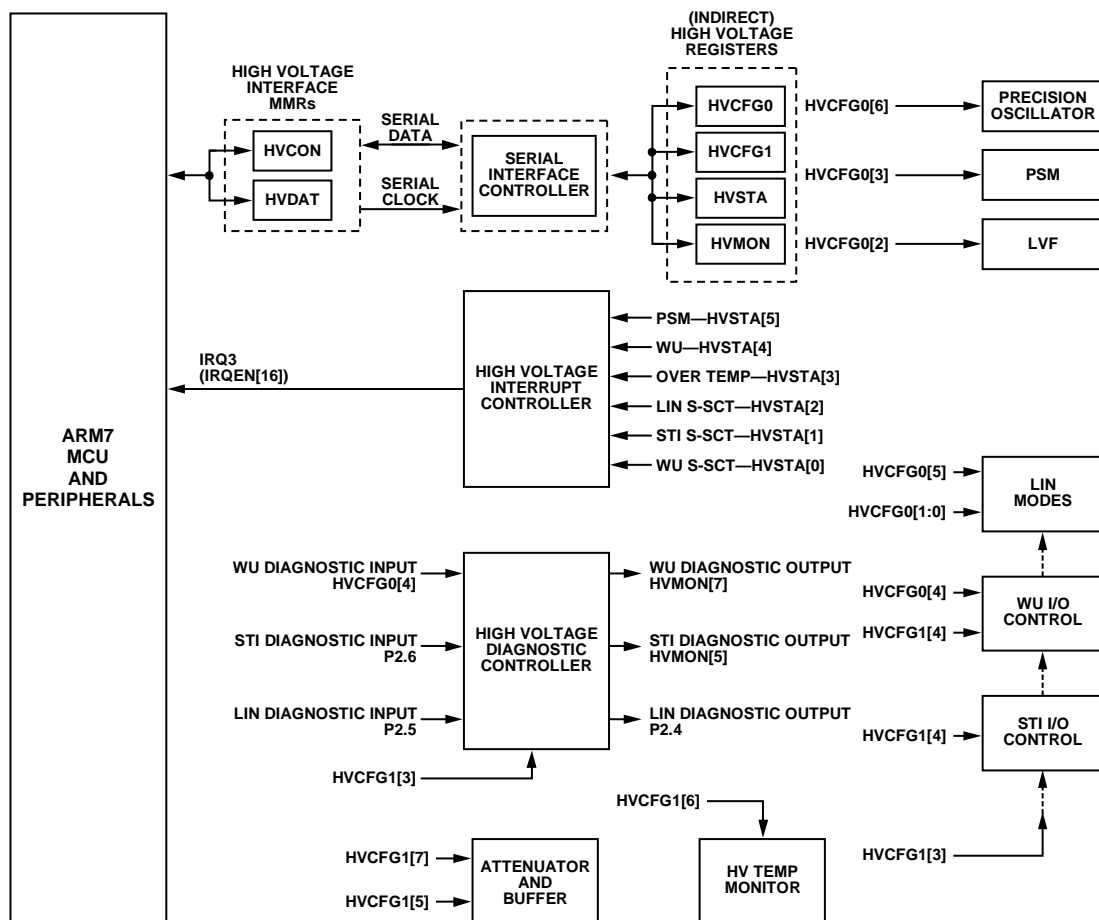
ARM7
MCU
AND
PERIPHERALS

HIGH VOLTAGE
INTERFACE
MMRs

HVCON

HVDAT

SERIAL
DATA

SERIAL
CLOCK

SERIAL
INTERFACE
CONTROLLER

(INDIRECT)
HIGH VOLTAGE
REGISTERS

HVCFG0

HVCFG1

HVSTA

HVMON

HVCFG0[6]

PRECISION
OSCILLATOR

HVCFG0[3]

PSM

HVCFG0[2]

LVF

IRQ3
(IRQEN[16])

HIGH VOLTAGE
INTERRUPT
CONTROLLER

PSM—HVSTA[5]
WU—HVSTA[4]
OVER TEMP—HVSTA[3]
LIN S-SCT—HVSTA[2]
STI S-SCT—HVSTA[1]
WU S-SCT—HVSTA[0]

HVCFG0[5]
HVCFG0[1:0]

LIN
MODES

WU DIAGNOSTIC INPUT
HVCFG0[4]

STI DIAGNOSTIC INPUT
P2.6

LIN DIAGNOSTIC INPUT
P2.5

HIGH VOLTAGE
DIAGNOSTIC
CONTROLLER

WU DIAGNOSTIC OUTPUT
HVMON[7]

STI DIAGNOSTIC OUTPUT
HVMON[5]

LIN DIAGNOSTIC OUTPUT
P2.4

HVCFG0[4]
HVCFG1[4]

WU I/O
CONTROL

HVCFG1[4]

STI I/O
CONTROL

HVCFG1[3]

HVCFG1[6]

HVCFG1[7]
HVCFG1[5]

ATTENUATOR
AND
BUFFER

HV TEMP
MONITOR

HVCFG1[3]